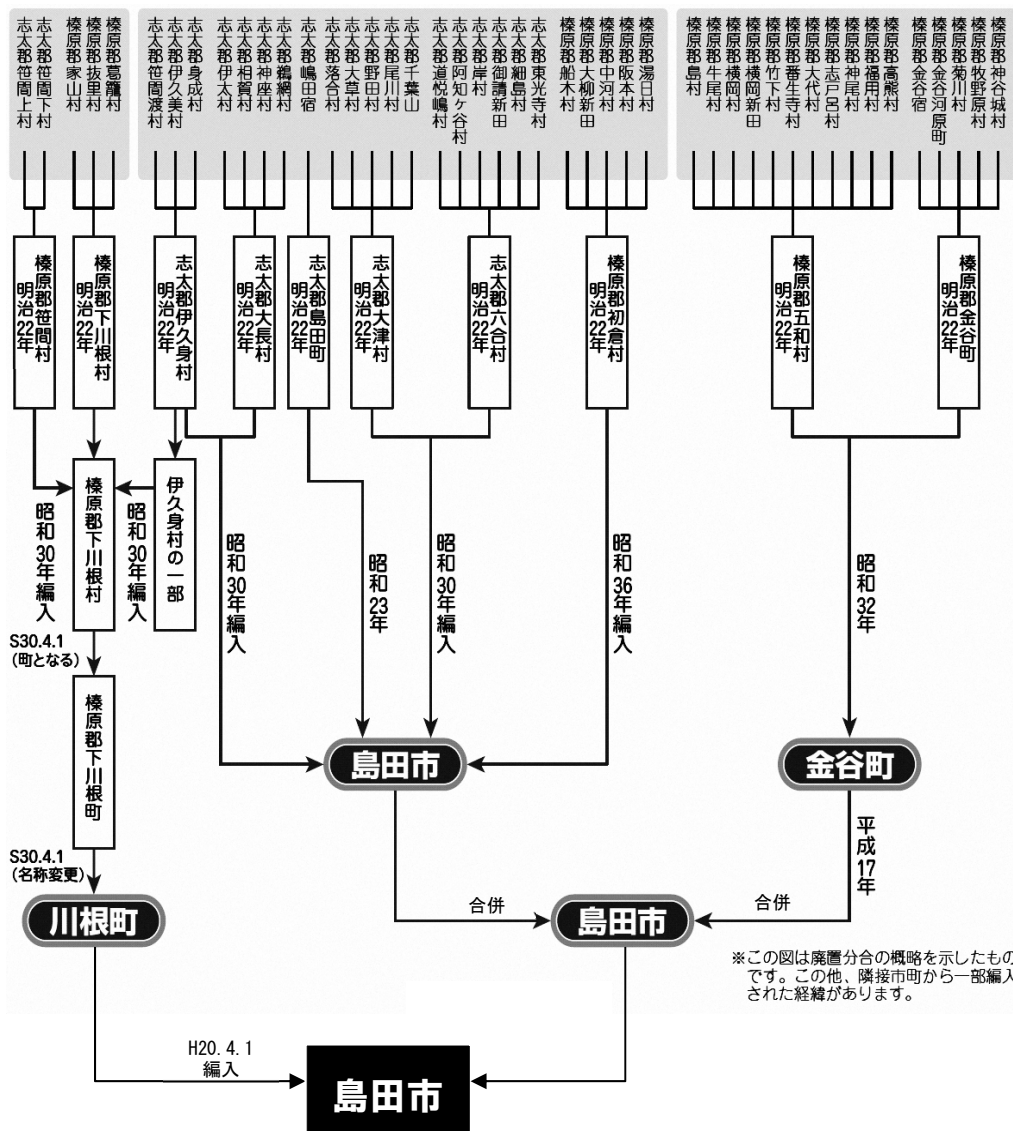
志太郡笹間上村
志太郡笹間下村
榛原郡家山村
榛原郡抜里村
榛原郡葛籠村

志太郡笹間渡村
志太郡伊久美村
志太郡身成村
志太郡伊太村
志太郡相賀村
志太郡神座村
志太郡鵜網村
志太郡嶋田宿
志太郡落合村
志太郡大草村
志太郡野田村
志太郡尾川村
志太郡千葉山
志太郡道悦嶋村
志太郡阿知ヶ谷村
志太郡岸村
志太郡御請新田
志太郡細島村
志太郡東光寺村
榛原郡船木村
榛原郡大柳新田
榛原郡中河村
榛原郡阪本村
榛原郡湯日村

榛原郡島村
榛原郡牛尾村
榛原郡横岡村
榛原郡横岡新田
榛原郡竹下村
榛原郡番生寺村
榛原郡大代村
榛原郡志戸呂村
榛原郡神尾村
榛原郡福用村
榛原郡高熊村
榛原郡金谷宿
榛原郡金谷河原町
榛原郡菊川村
榛原郡牧野原村
榛原郡神谷城村

榛原郡笹間村 明治22年
榛原郡下川根村 明治22年
志太郡伊久身村 明治22年
志太郡大長村 明治22年
志太郡島田町 明治22年
志太郡大津村 明治22年
志太郡六合村 明治22年
榛原郡初倉村 明治22年
榛原郡五和村 明治22年
榛原郡金谷町 明治22年

昭和30年編入
榛原郡下川根村
昭和30年編入
伊久身村の一部
昭和30年編入
昭和23年
昭和30年編入
昭和36年編入
昭和32年

S30.4.1 (町となる)
榛原郡下川根町
S30.4.1 (名称変更)

島田市
金谷町
平成17年
合併
合併
川根町
島田市

※この図は廃置分合の概略を示したものです。この他、隣接市町から一部編入された経緯があります。

H20.4.1 編入
島田市